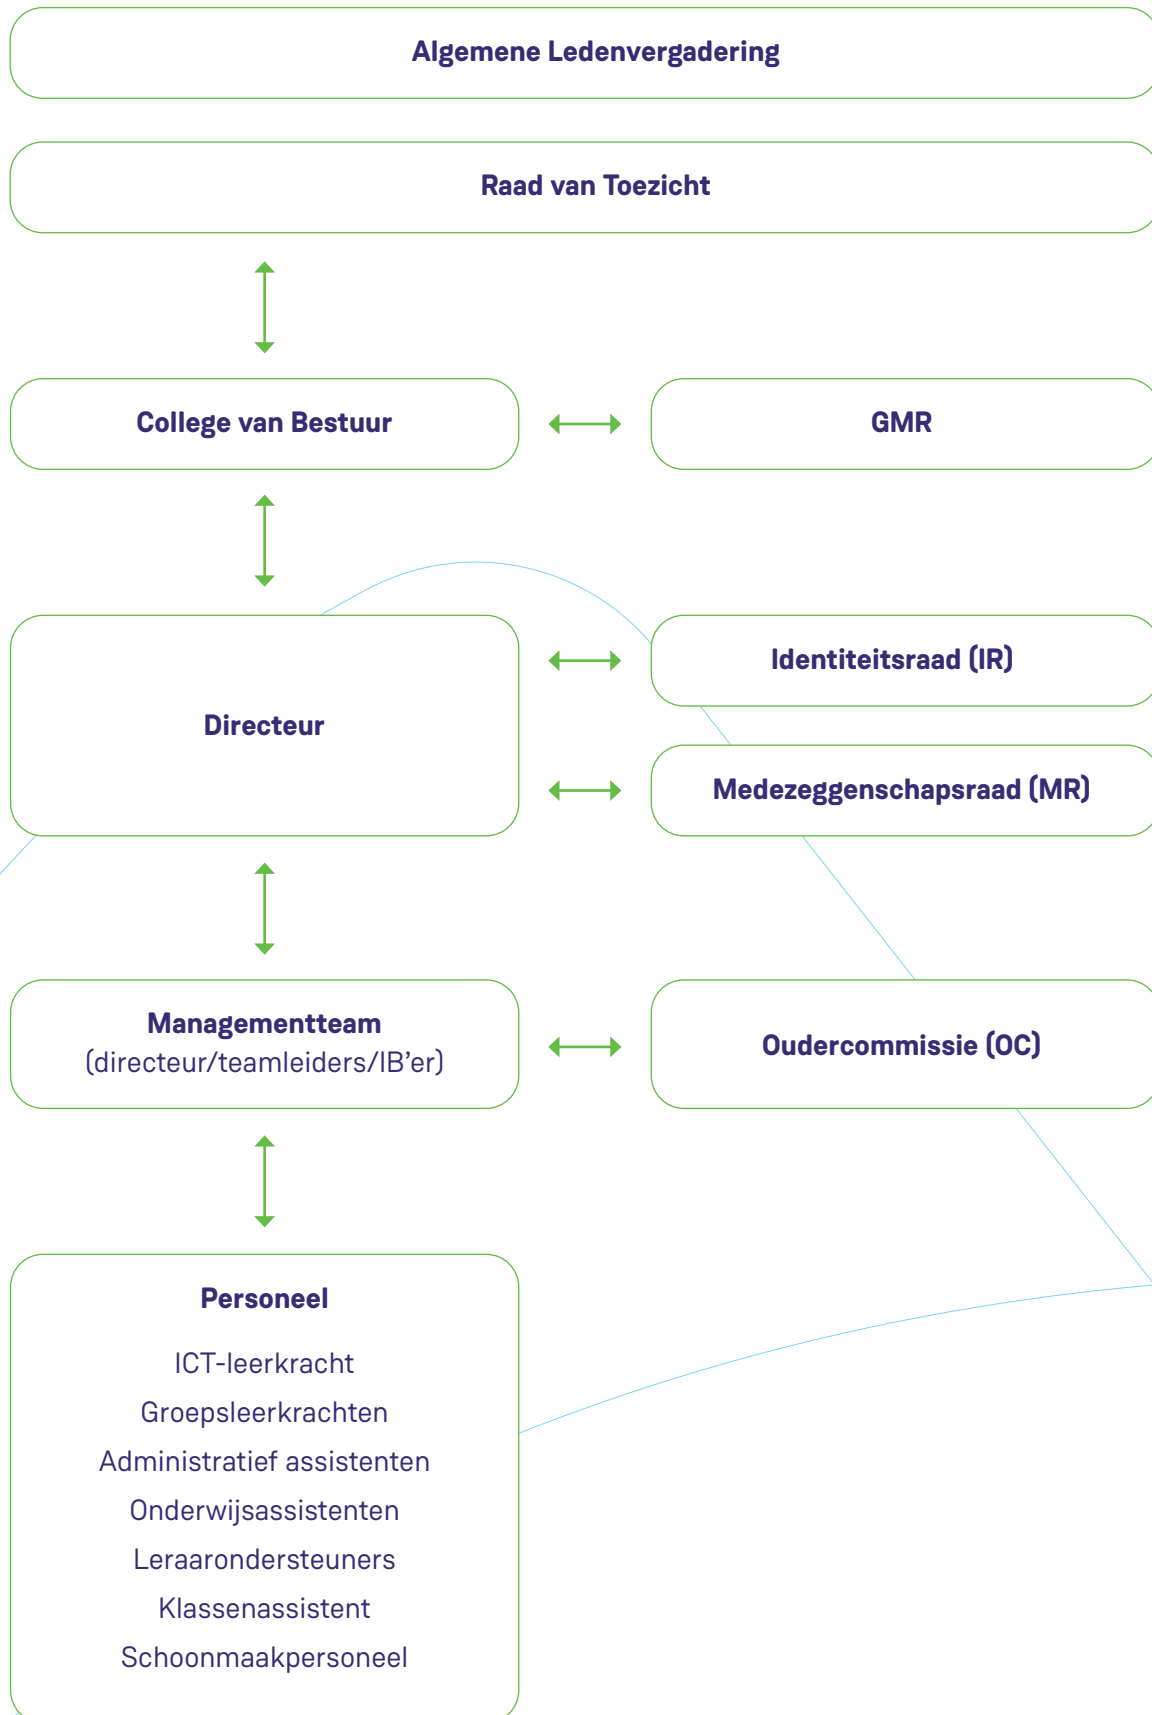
Algemene Ledenvergadering

Raad van Toezicht

College van Bestuur

GMR

Directeur

Identiteitsraad (IR)

Medezeggenschapsraad (MR)

Managementteam
(directeur/teamleiders/IB'er)

Oudercommissie (OC)

Personeel

ICT-leerkracht
Groepsleerkrachten
Administratief assistenten
Onderwijsassistenten
Leraarondersteuners
Klassenassistent
Schoonmaakpersoneel